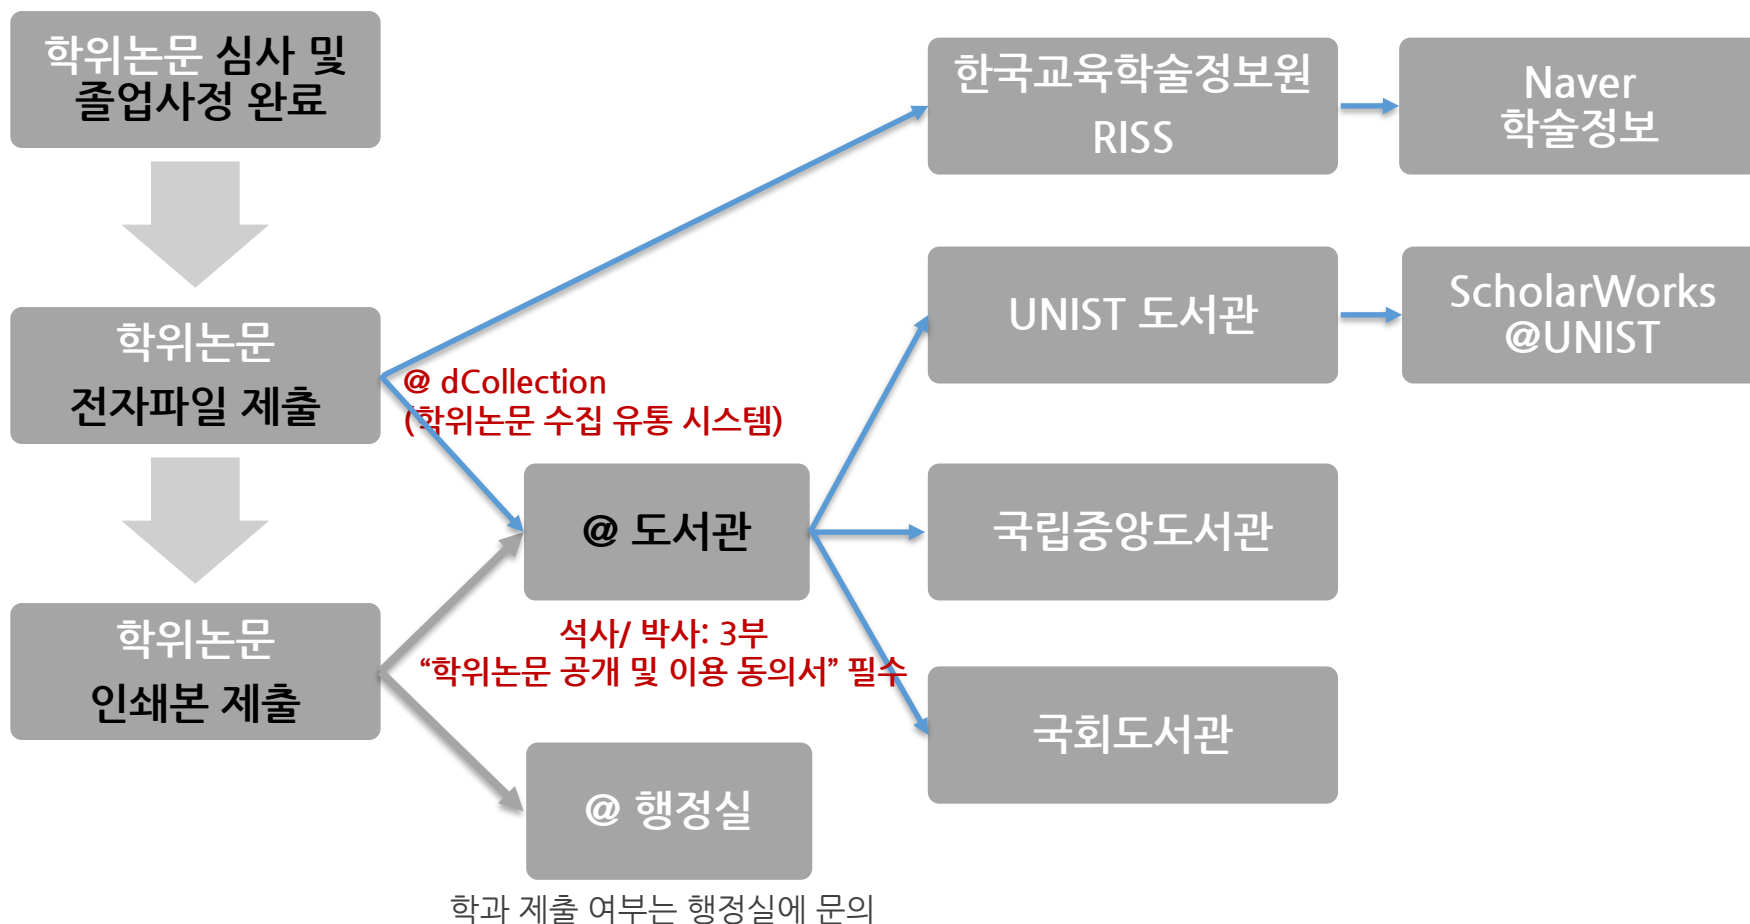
학위논문 심사 및 졸업사정 완료

학위논문
전자파일 제출

학위논문
인쇄본 제출

@ dCollection
(학위논문 수집 유통 시스템)

@ 도서관

석사/ 박사: 3부
“학위논문 공개 및 이용 동의서” 필수

@ 행정실

학과 제출 여부는 행정실에 문의

한국교육학술정보원
RISS

Naver
학술정보

UNIST 도서관

ScholarWorks
@UNIST

국립중앙도서관

국회도서관